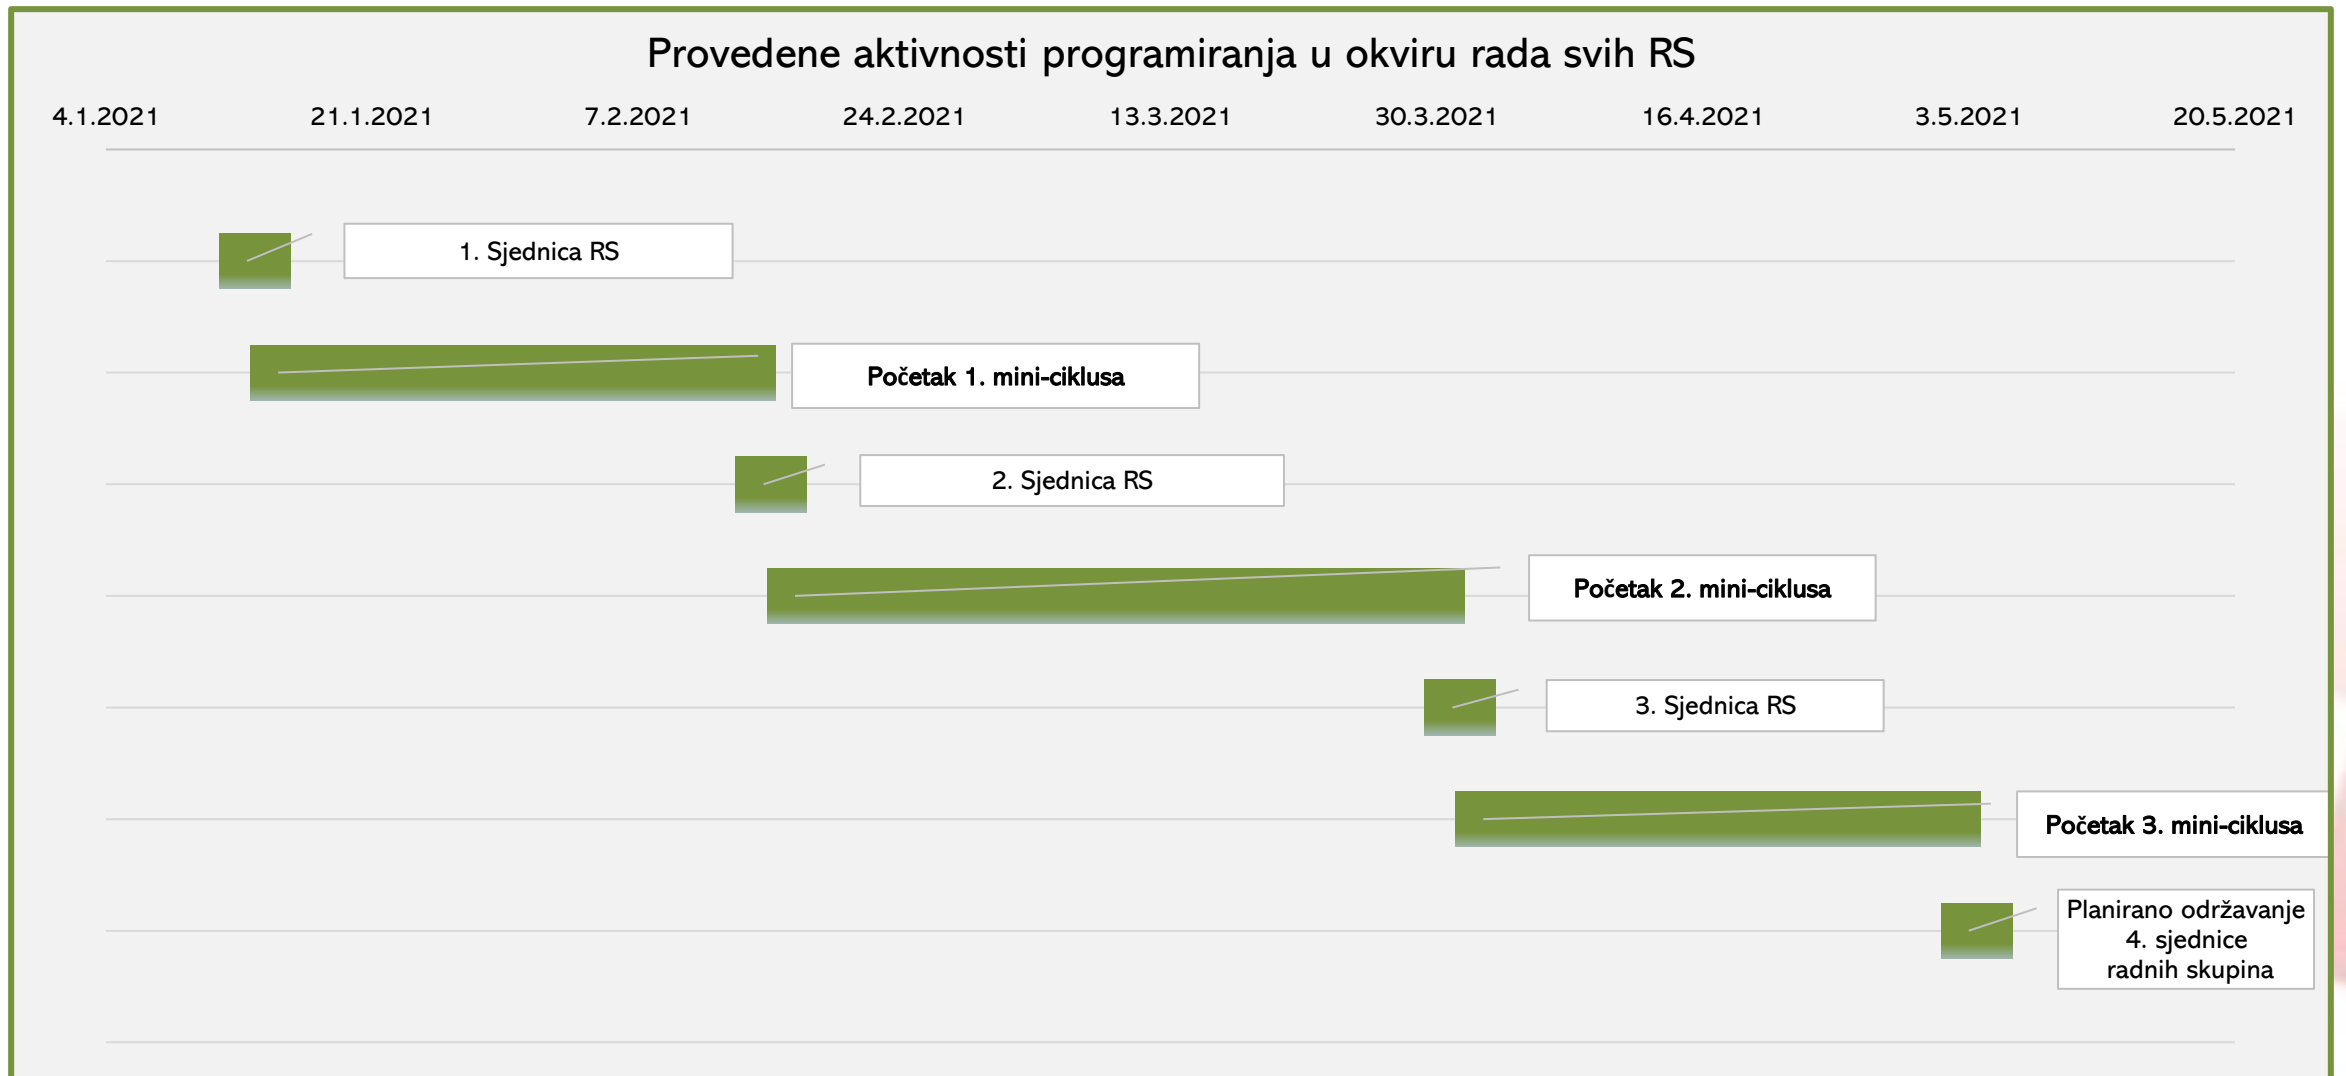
Provedene aktivnosti programiranja u okviru rada svih RS

4.1.2021 21.1.2021 7.2.2021 24.2.2021 13.3.2021 30.3.2021 16.4.2021 3.5.2021 20.5.2021

1. Sjednica RS

Početak 1. mini-ciklusa

2. Sjednica RS

Početak 2. mini-ciklusa

3. Sjednica RS

Početak 3. mini-ciklusa

Planirano održavanje 4. sjednice radnih skupina